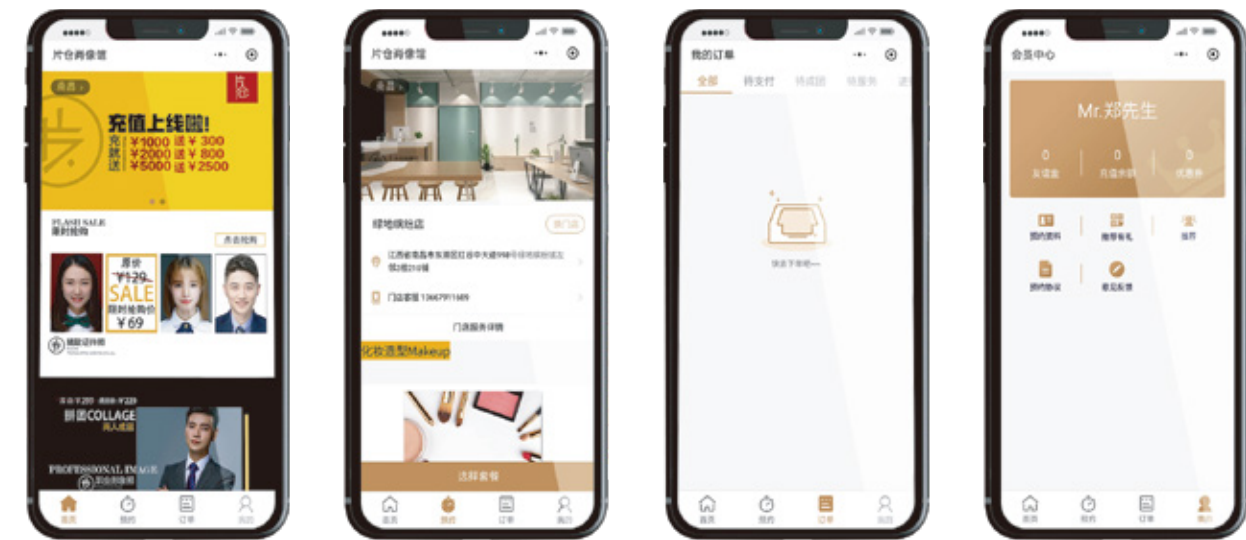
片仓肖像馆

充值上线啦!
充就送
¥1000 送¥300
¥2000 送¥800
¥5000 送¥2500

FLASH SALE
限时抢购
点击抢购
原价 ¥129
SALE
限时抢购价 ¥69
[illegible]

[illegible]
拼图COLLAGE
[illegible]
PROFESSIONAL IMAGE

首页 预约 订单 我的

片仓肖像馆

绿地缤纷店
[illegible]
江西省南昌市东湖区红谷中大道998号绿地缤纷城五楼2楼210铺
门店客服 13667911689
门店服务详情
化妆造型Makeup
选择套餐

首页 预约 订单 我的

我的订单
全部 待支付 待成团 待服务 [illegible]
快去下单吧~

首页 预约 订单 我的

会员中心
Mr.郑先生
0 0 0
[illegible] 充值余额 优惠券
我的资料 推荐有礼 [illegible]
我的协议 意见反馈

首页 预约 订单 我的